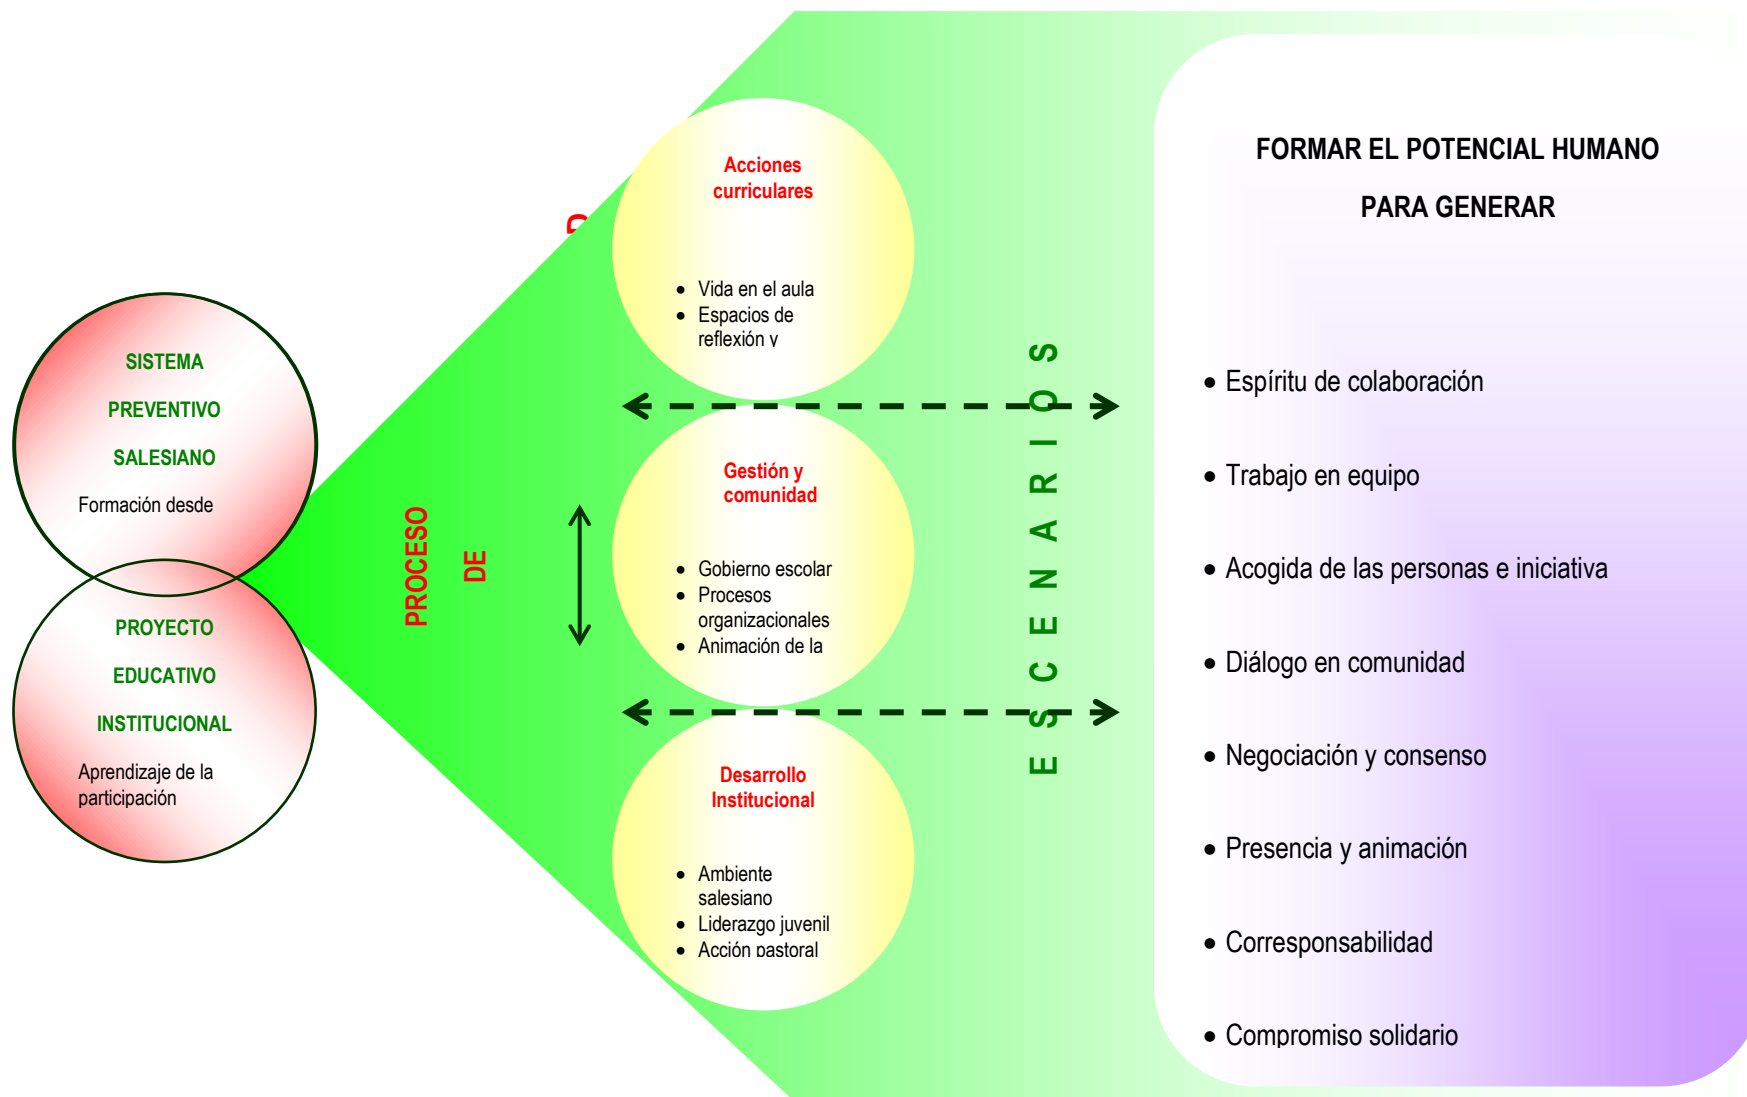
SISTEMA

PREVENTIVO

SALESIANO

Formación desde

PROYECTO

EDUCATIVO

INSTITUCIONAL

Aprendizaje de la participación

PROCESO

DE

D

Acciones curriculares

- Vida en el aula
- Espacios de reflexión y

Gestión y comunidad

- Gobierno escolar
- Procesos organizacionales
- Animación de la

Desarrollo Institucional

- Ambiente salesiano
- Liderazgo juvenil
- Acción pastoral

ESCENARIOS

FORMAR EL POTENCIAL HUMANO

PARA GENERAR

- Espíritu de colaboración
- Trabajo en equipo
- Acogida de las personas e iniciativa
- Diálogo en comunidad
- Negociación y consenso
- Presencia y animación
- Corresponsabilidad
- Compromiso solidario